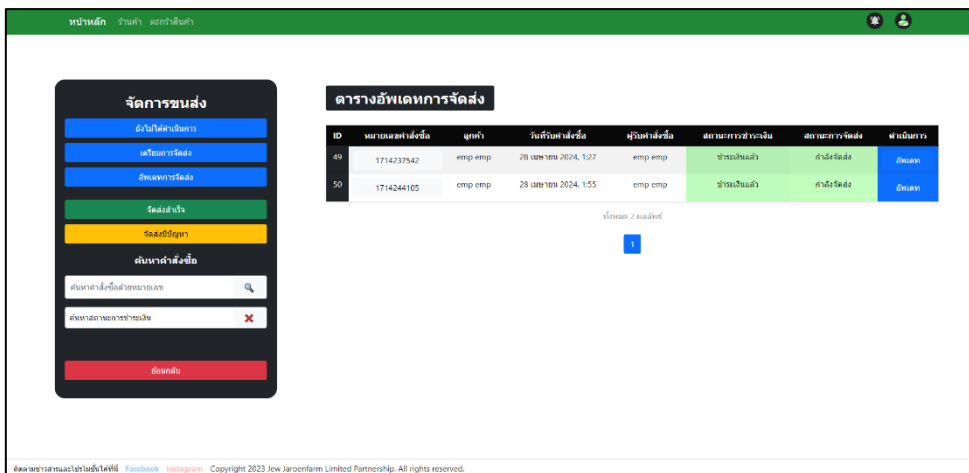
หน้าหลัก ร้านค้า ตะกร้าสินค้า

จัดการขนส่ง

ยังไม่ได้ดำเนินการ

เตรียมการจัดส่ง

อัพเดทการจัดส่ง

จัดส่งสำเร็จ

จัดส่งมีปัญหา

ค้นหาคำสั่งซื้อ

ค้นหาคำสั่งซื้อด้วยหมายเลข

ค้นหาสถานะการชำระเงิน

ย้อนกลับ

ตารางอัพเดทการจัดส่ง

| ID | หมายเลขคำสั่งซื้อ | ลูกค้า | วันที่รับคำสั่งซื้อ | ผู้รับคำสั่งซื้อ | สถานะการชำระเงิน | สถานะการจัดส่ง | ดำเนินการ |
|---|---|---|---|---|---|---|---|
| 49 | 1714237542 | emp emp | 28 เมษายน 2024, 1:27 | emp emp | ชำระเงินแล้ว | กำลังจัดส่ง | อัพเดท |
| 50 | 1714244105 | emp emp | 28 เมษายน 2024, 1:55 | emp emp | ชำระเงินแล้ว | กำลังจัดส่ง | อัพเดท |

ทั้งหมด 2 ผลลัพธ์

1

ติดตามข่าวสารและโปรโมชั่นได้ที่ Facebook Instagram Copyright 2023 Jew Jaroenfarm Limited Partnership. All rights reserved.